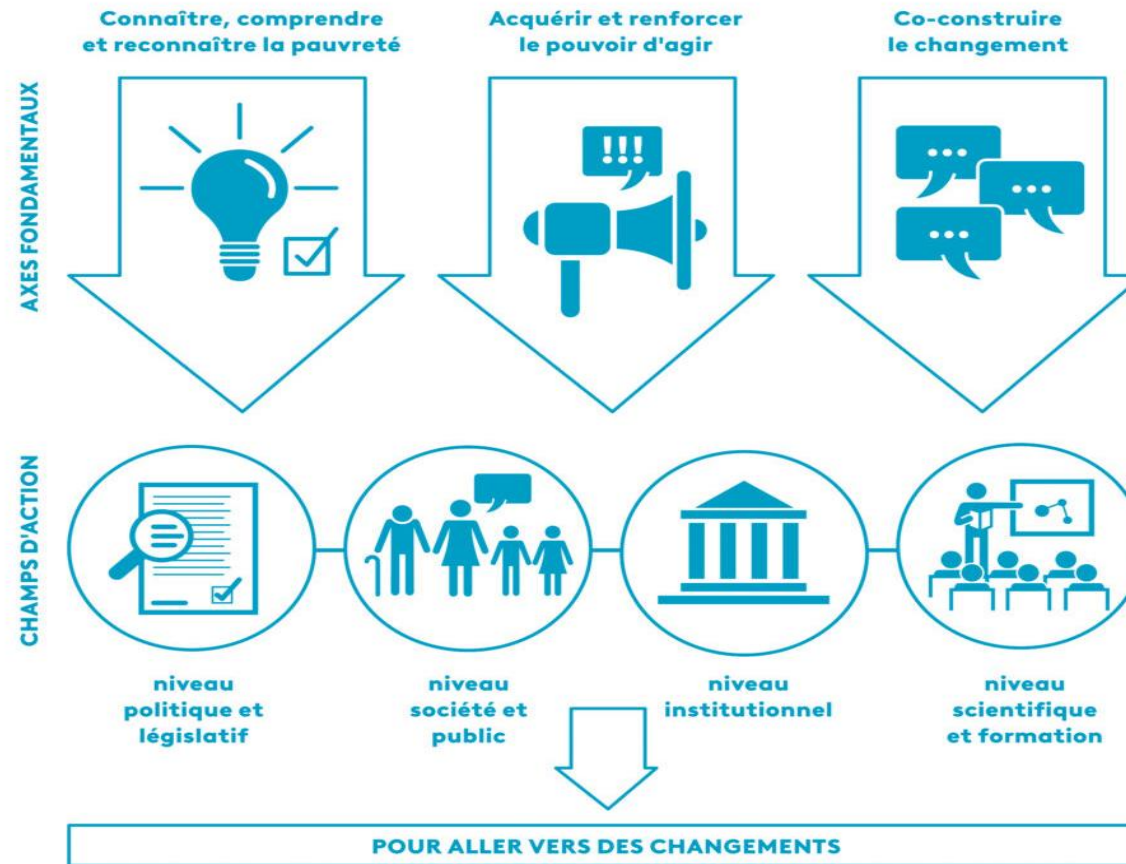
Connaître, comprendre et reconnaître la pauvreté

Acquérir et renforcer le pouvoir d'agir

Co-construire le changement

AXES FONDAMENTAUX

!!!

...

...

...

CHAMPS D'ACTION

niveau politique et législatif

niveau société et public

niveau institutionnel

niveau scientifique et formation

POUR ALLER VERS DES CHANGEMENTS